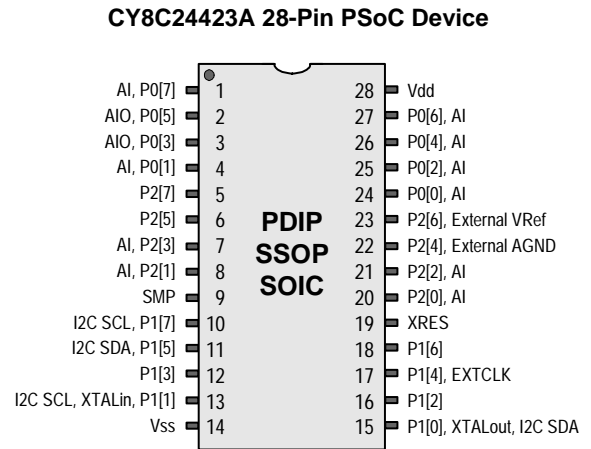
CY8C24423A 28-Pin PSoC Device

AI, P0[7] 1
AIO, P0[5] 2
AIO, P0[3] 3
AI, P0[1] 4
P2[7] 5
P2[5] 6
AI, P2[3] 7
AI, P2[1] 8
SMP 9
I2C SCL, P1[7] 10
I2C SDA, P1[5] 11
P1[3] 12
I2C SCL, XTALin, P1[1] 13
Vss 14

PDIP
SSOP
SOIC

28 Vdd
27 P0[6], AI
26 P0[4], AI
25 P0[2], AI
24 P0[0], AI
23 P2[6], External VRef
22 P2[4], External AGND
21 P2[2], AI
20 P2[0], AI
19 XRES
18 P1[6]
17 P1[4], EXTCLK
16 P1[2]
15 P1[0], XTALout, I2C SDA